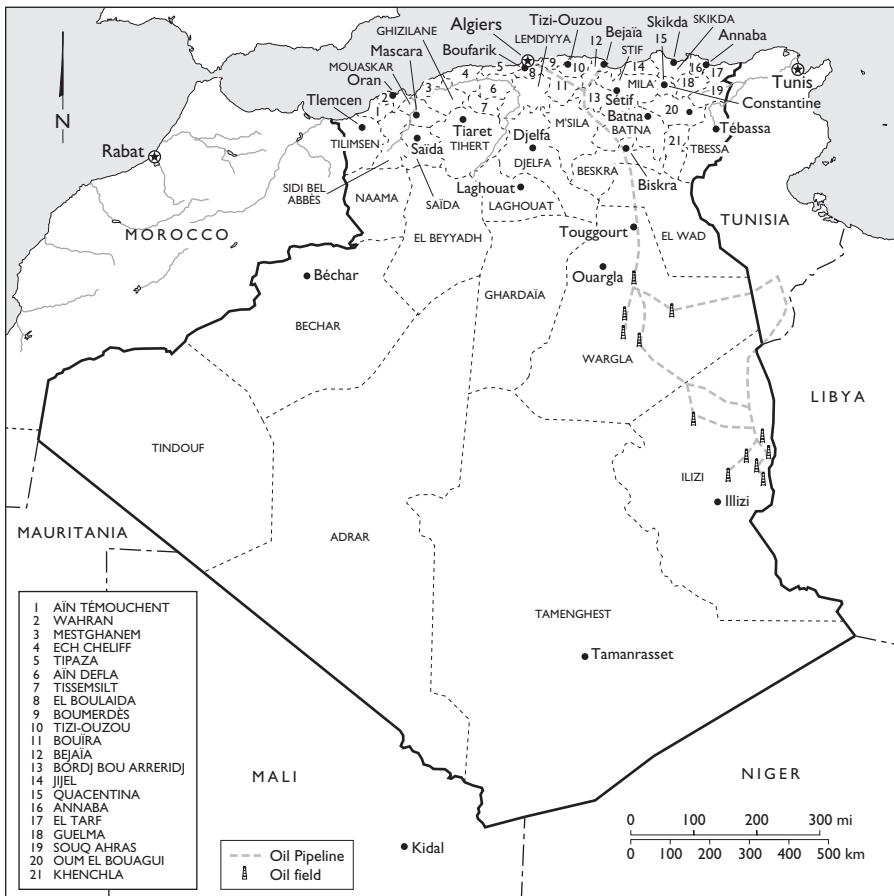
N

Algiers
Tizi-Ouzou
Bejaïa
Skikda
SKIKDA
Annaba
Tunis
Boufarik
LEMDIYYA
STIF
GHIZILANE
Mascara
MOUASKAR
Oran
Tlemcen
TILIMSEN
Saïda
Tiaret
TIHERT
Djelfa
DJELFA
M'SILA
MILA
Sétif
Batna
BATNA
Constantine
Tébassa
TBESSA
BESKRA
Biskra
Rabat
SIDI BEL ABBÈS
NAAMA
SAÏDA
Laghouat
LAGHOUAT
TUNISIA
MOROCCO
EL BEYYADH
Touggourt
EL WAD
Béchar
Ouargla
BECHAR
GHARDAÏA
WARGLA
LIBYA
TINDOUF
ILIZI
Illizi
MAURITANIA
ADRAR
TAMENGHEST
Tamanrasset
MALI
NIGER
Kidal
1 2 3 4 5 6 7 8 9 10 11 12 13 14 15 16 17 18 19 20 21

1 AÏN TÉMOUCHENT
2 WAHRAN
3 MESTGHANEM
4 ECH CHELIFF
5 TIPAZA
6 AÏN DEFLA
7 TISSEMSILT
8 EL BOULAIDA
9 BOUMERDÈS
10 TIZI-OUZOU
11 BOUÏRA
12 BEJAÏA
13 BORDJ BOU ARRERIDJ
14 JIJEL
15 QUACENTINA
16 ANNABA
17 EL TARF
18 GUELMA
19 SOUQ AHRAS
20 OUM EL BOUAGUI
21 KHENCHLA

Oil Pipeline
Oil field

0 100 200 300 mi
0 100 200 300 400 500 km